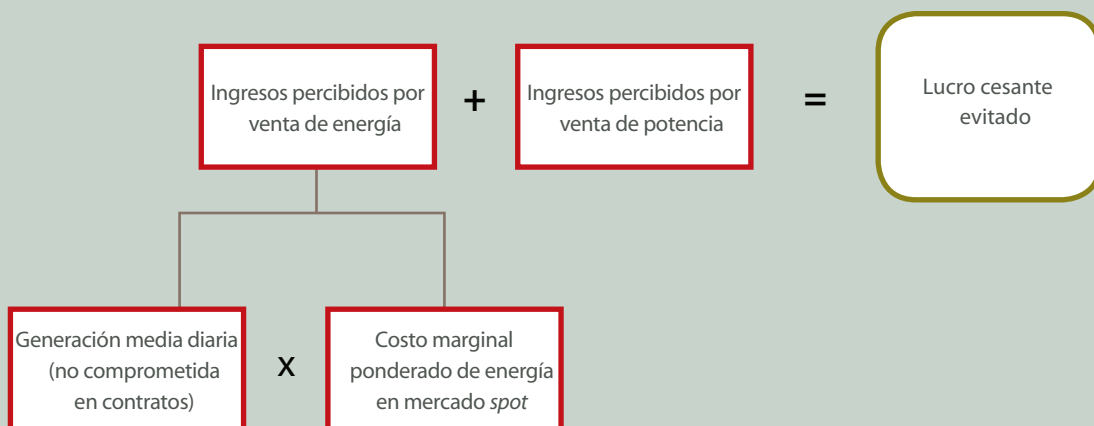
Ingresos percibidos por venta de energía

+

Ingresos percibidos por venta de potencia

=

Lucro cesante evitado

Generación media diaria (no comprometida en contratos)

x

Costo marginal ponderado de energía en mercado spot